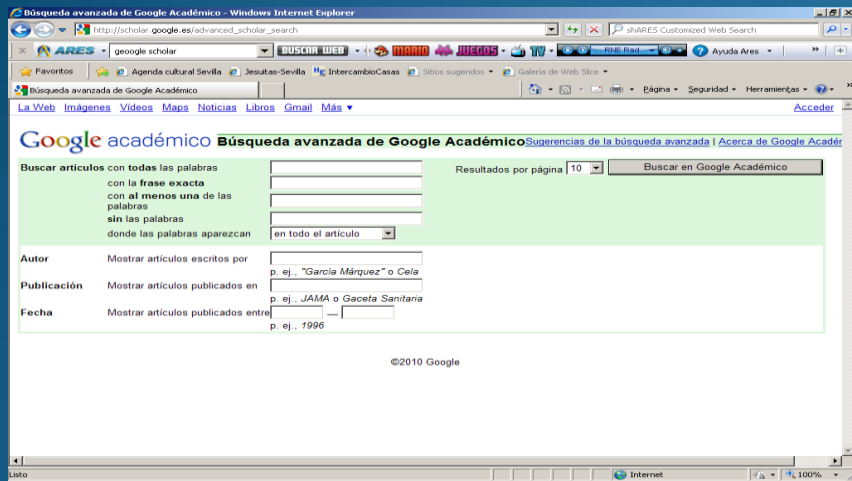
Búsqueda avanzada de Google Académico - Windows Internet Explorer

http://scholar.google.es/advanced_scholar_search

shARES Customized Web Search

ARES google scholar BUSCAR WEB MARIO JUEGOS TV RNE Rad Ayuda Ares

Favoritos Agenda cultural Sevilla Jesuitas-Sevilla IntercambioCasas Sitios sugeridos Galería de Web Slice

Búsqueda avanzada de Google Académico

Página Seguridad Herramientas

La Web Imágenes Vídeos Maps Noticias Libros Gmail Más ▾ Acceder

Google académico Búsqueda avanzada de Google Académico Sugerencias de la búsqueda avanzada | Acerca de Google Acadér

Buscar artículos con todas las palabras

con la frase exacta

con al menos una de las palabras

sin las palabras

donde las palabras aparezcan en todo el artículo

Resultados por página 10 Buscar en Google Académico

Autor Mostrar artículos escritos por

p. ej., "García Márquez" o Cela

Publicación Mostrar artículos publicados en

p. ej., JAMA o Gaceta Sanitaria

Fecha Mostrar artículos publicados entre —

p. ej., 1996

©2010 Google

Listo Internet 100%